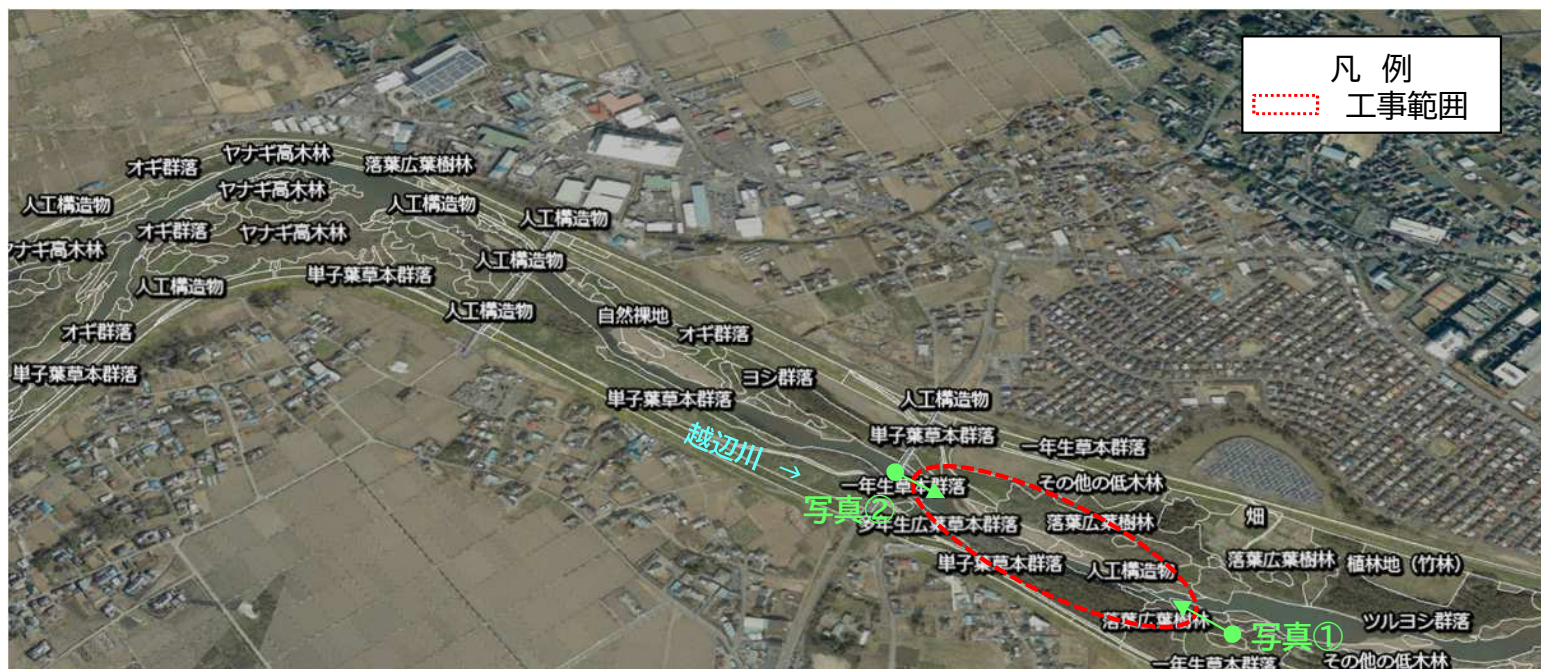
凡 例
工事範囲

オギ群落
ヤナギ高木林
落葉広葉樹林
ヤナギ高木林
人工構造物
人工構造物
オギ群落
ヤナギ高木林
人工構造物
ヤナギ高木林
単子葉草本群落
人工構造物
人工構造物
人工構造物
オギ群落
自然裸地
オギ群落
単子葉草本群落
ヨシ群落
単子葉草本群落
人工構造物
単子葉草本群落
一年生草本群落
越辺川 →
一年生草本群落
その他の低木林
写真②
多年生広葉草本群落
落葉広葉樹林
畑
単子葉草本群落
人工構造物
落葉広葉樹林
植林地（竹林）
落葉広葉樹林
ツルヨシ群落
写真①
一年生草本群落
その他の低木林